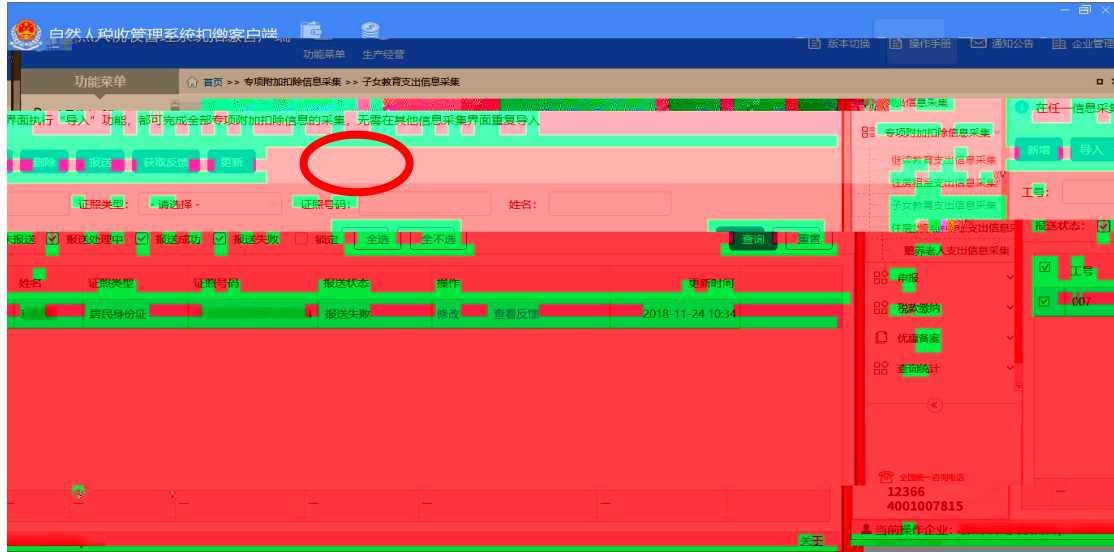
自然人税收管理系统扣缴客户端

功能菜单 生产经营

版本切换 操作手册 通知公告 企业管理

功能菜单

首页 >> 专项附加扣除信息采集 >> 子女教育支出信息采集

界面执行“导入”功能，都可完成全部专项附加扣除信息的采集，无需在其他信息采集界面重复导入

删除 报送 获取反馈 更新

证照类型： - 请选择 - 证照号码： 姓名：

未报送 报送处理中 报送成功 报送失败 锁定 全选 全不选 查询 重置

| 姓名 | 证照类型 | 证照号码 | 报送状态 | 操作 | 更新时间 |
|---|---|---|---|---|---|
| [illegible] | 居民身份证 | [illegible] | 报送失败 | 修改 查看反馈 | 2018-11-24 10:34 |

信息采集

专项附加扣除信息采集

继续教育支出信息采集

住房租金支出信息采集

子女教育支出信息采集

住房贷款利息支出信息采集

赡养老人支出信息采集

申报

税款缴纳

优惠备案

查询统计

全国统一咨询电话

12366

4001007815

当前操作企业：

在任一信息采集

新增 导入

工号：

报送状态：

工号

007

关于